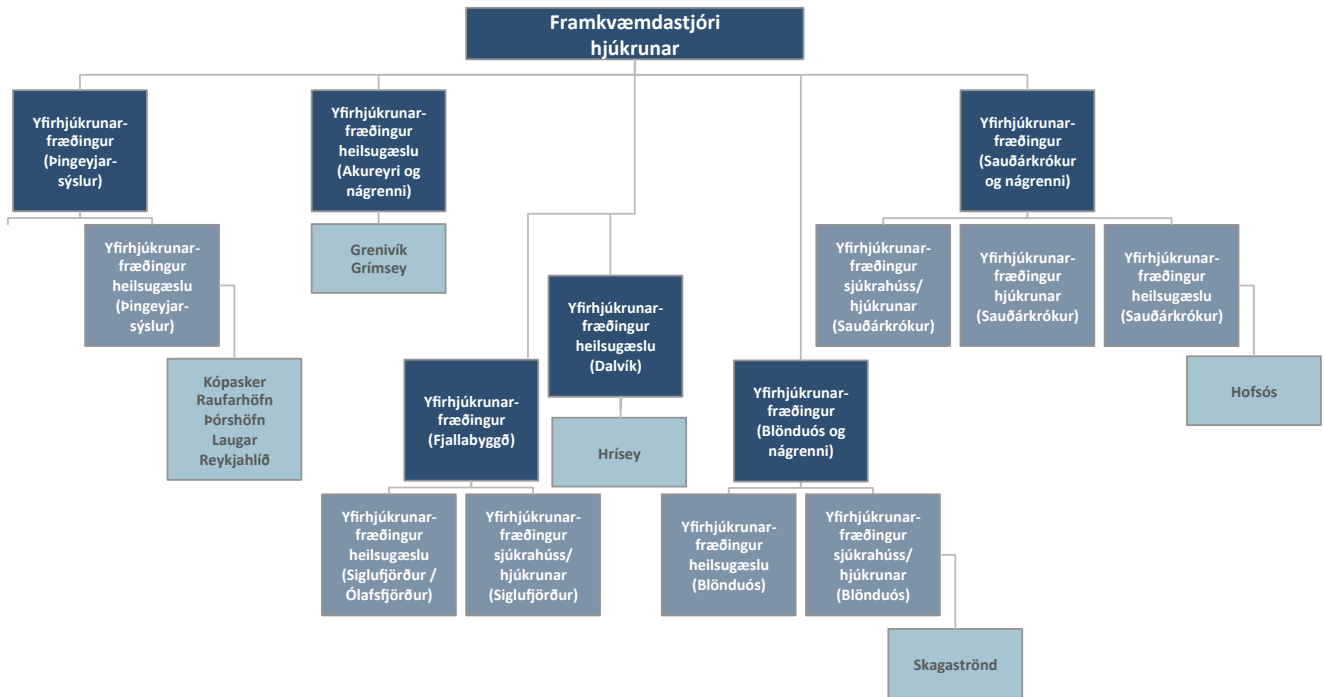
Framkvæmdastjóri hjúkrunar

Yfirhjúkrunarfræðingur (Þingeyjarsýslur)

Yfirhjúkrunarfræðingur heilsugæslu (Akureyri og nágrenni)

Yfirhjúkrunarfræðingur (Sauðárkrókur og nágrenni)

Yfirhjúkrunarfræðingur heilsugæslu (Þingeyjarsýslur)

Grenivík Grímsey

Yfirhjúkrunarfræðingur heilsugæslu (Dalvík)

Yfirhjúkrunarfræðingur sjúkrahúss/ hjúkrunar (Sauðárkrókur)

Yfirhjúkrunarfræðingur hjúkrunar (Sauðárkrókur)

Yfirhjúkrunarfræðingur heilsugæslu (Sauðárkrókur)

Kópasker Raufarhöfn Þórshöfn Laugar Reykjahlíð

Yfirhjúkrunarfræðingur (Fjallabyggð)

Hrísey

Yfirhjúkrunarfræðingur (Blönduós og nágrenni)

Hofsós

Yfirhjúkrunarfræðingur heilsugæslu (Siglufjörður / Ólafsfjörður)

Yfirhjúkrunarfræðingur sjúkrahúss/ hjúkrunar (Siglufjörður)

Yfirhjúkrunarfræðingur heilsugæslu (Blönduós)

Yfirhjúkrunarfræðingur sjúkrahúss/ hjúkrunar (Blönduós)

Skagaströnd